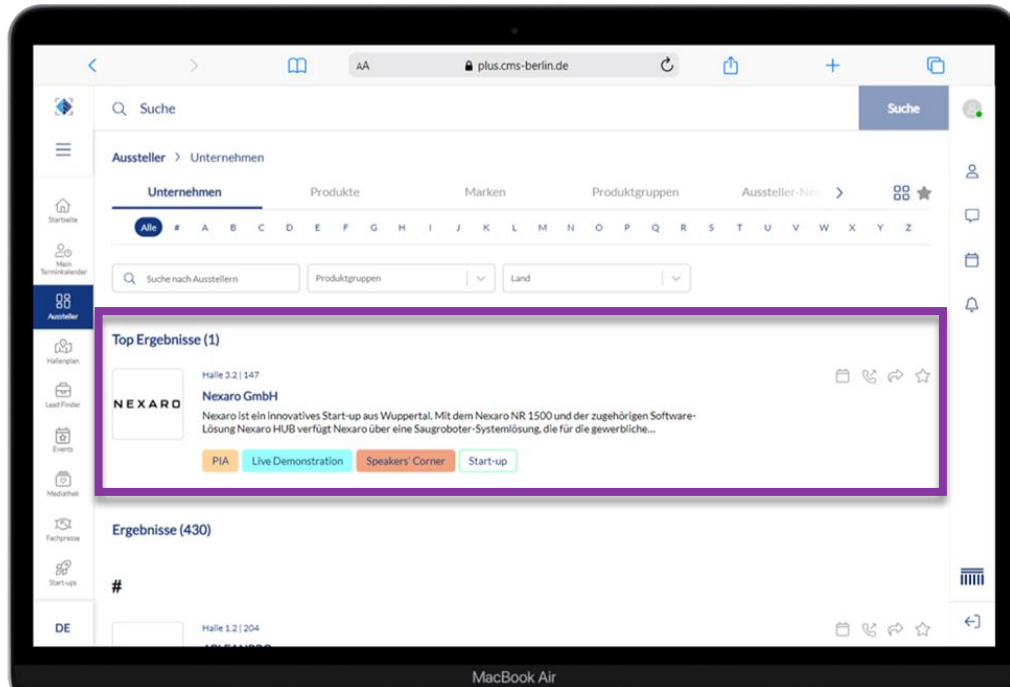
AA plus.cms-berlin.de

Suche

Suche

Aussteller > Unternehmen

Unternehmen Produkte Marken Produktgruppen Aussteller-Ne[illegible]

Alle # A B C D E F G H I J K L M N O P Q R S T U V W X Y Z

Suche nach Ausstellern

Produktgruppen

Land

Startseite

Mein Terminkalender

Aussteller

Hallenplan

Lead Finder

Events

Mediathek

Fachpresse

Start-ups

DE

Top Ergebnisse (1)

Halle 3.2 | 147

NEXARO

Nexaro GmbH

Nexaro ist ein innovatives Start-up aus Wuppertal. Mit dem Nexaro NR 1500 und der zugehörigen Software-Lösung Nexaro HUB verfügt Nexaro über eine Saugroboter-Systemlösung, die für die gewerbliche...

PIA Live Demonstration Speakers' Corner Start-up

Ergebnisse (430)

#

Halle 1.2 | 204

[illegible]

MacBook Air